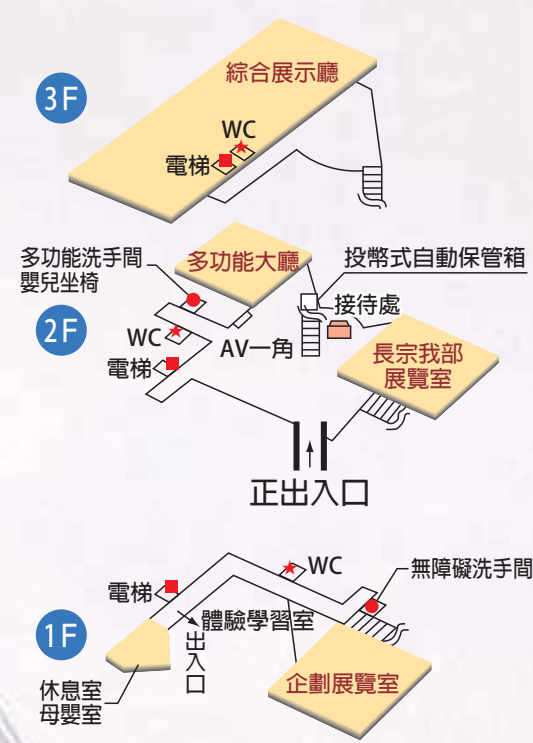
3F

綜合展示廳

WC

電梯

多功能洗手間
嬰兒坐椅

多功能大廳

投幣式自動保管箱

接待處

2F

WC

電梯

AV一角

長宗我部
展覽室

正出入口

WC

電梯

無障礙洗手間

體驗學習室

1F

出入口

休息室
母嬰室

企劃展覽室